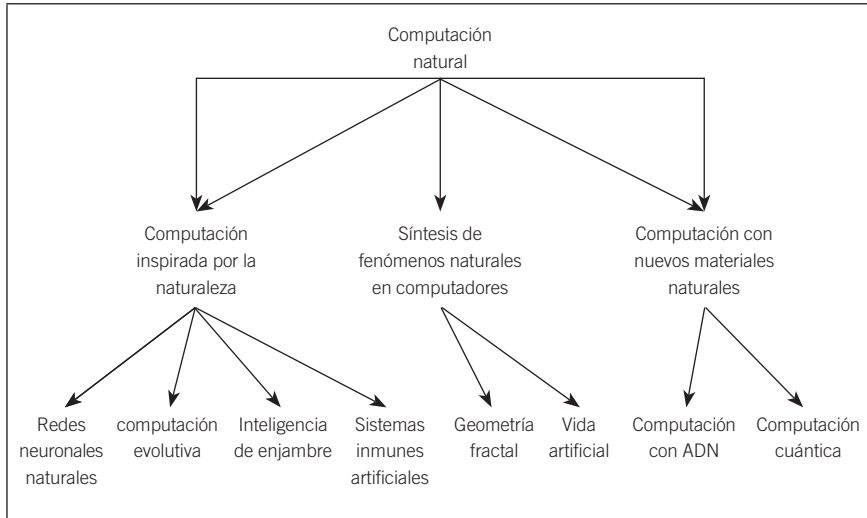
Computación natural

Computación inspirada por la naturaleza

Síntesis de fenómenos naturales en computadores

Computación con nuevos materiales naturales

Redes neuronales naturales

computación evolutiva

Inteligencia de enjambre

Sistemas inmunes artificiales

Geometría fractal

Vida artificial

Computación con ADN

Computación cuántica